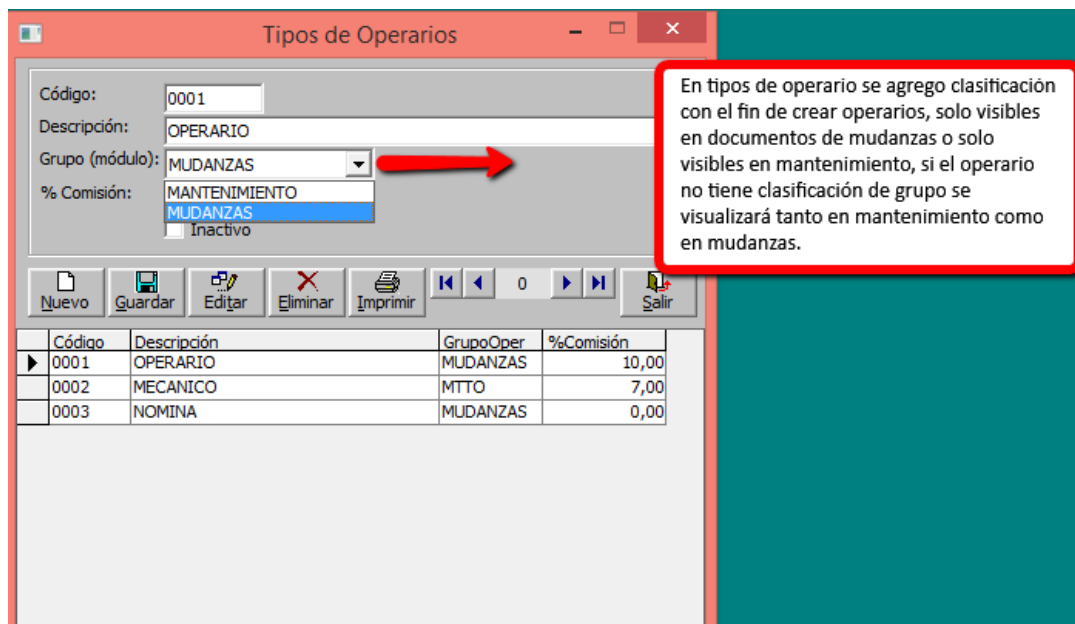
Tipos de Operarios

Código: 0001
Descripción: OPERARIO
Grupo (módulo): MUDANZAS
% Comisión:
MANTENIMIENTO
MUDANZAS
Inactivo

En tipos de operario se agrego clasificación con el fin de crear operarios, solo visibles en documentos de mudanzas o solo visibles en mantenimiento, si el operario no tiene clasificación de grupo se visualizará tanto en mantenimiento como en mudanzas.

Nuevo Guardar Editar Eliminar Imprimir 0 Salir

| Código | Descripción | GrupoOper | %Comisión |
|---|---|---|---|
| 0001 | OPERARIO | MUDANZAS | 10,00 |
| 0002 | MECANICO | MTTO | 7,00 |
| 0003 | NOMINA | MUDANZAS | 0,00 |